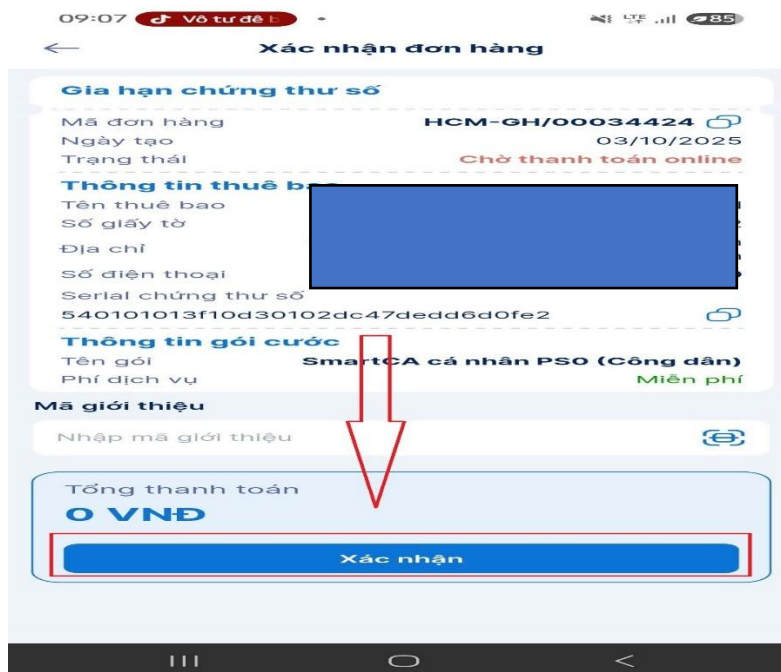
09:07 Vô tư để b • LTE 85

Xác nhận đơn hàng

Gia hạn chứng thư số

Mã đơn hàng HCM-GH/00034424
Ngày tạo 03/10/2025
Trạng thái Chờ thanh toán online

Thông tin thuê bao
Tên thuê bao
Số giấy tờ
Địa chỉ
Số điện thoại
Serial chứng thư số
540101013f10d30102dc47dedd6d0fe2

Thông tin gói cước
Tên gói SmartCA cá nhân PS0 (Công dân)
Phí dịch vụ Miễn phí

Mã giới thiệu
Nhập mã giới thiệu

Tổng thanh toán
0 VNĐ

Xác nhận